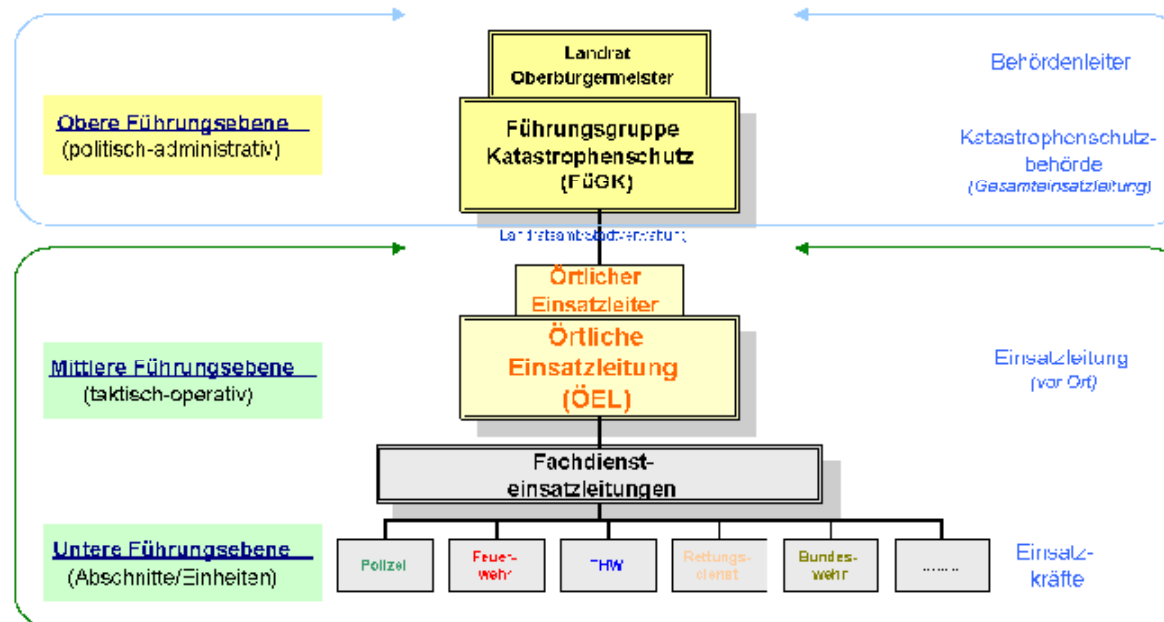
Landrat
Oberbürgermeister

Behördenleiter

Obere Führungsebene
(politisch-administrativ)

Führungsgruppe
Katastrophenschutz
(FüGK)

Katastrophenschutzbehörde
(Gesamteinsatzleitung)

Landratsamt/Stadtverwaltung

Örtlicher
Einsatzleiter

Örtliche
Einsatzleitung
(ÖEL)

Mittlere Führungsebene
(taktisch-operativ)

Einsatzleitung
(vor Ort)

Fachdiensteinsatzleitungen

Untere Führungsebene
(Abschnitte/Einheiten)

Polizei

Feuerwehr

THW

Rettungsdienst

Bundeswehr

.......

Einsatzkräfte